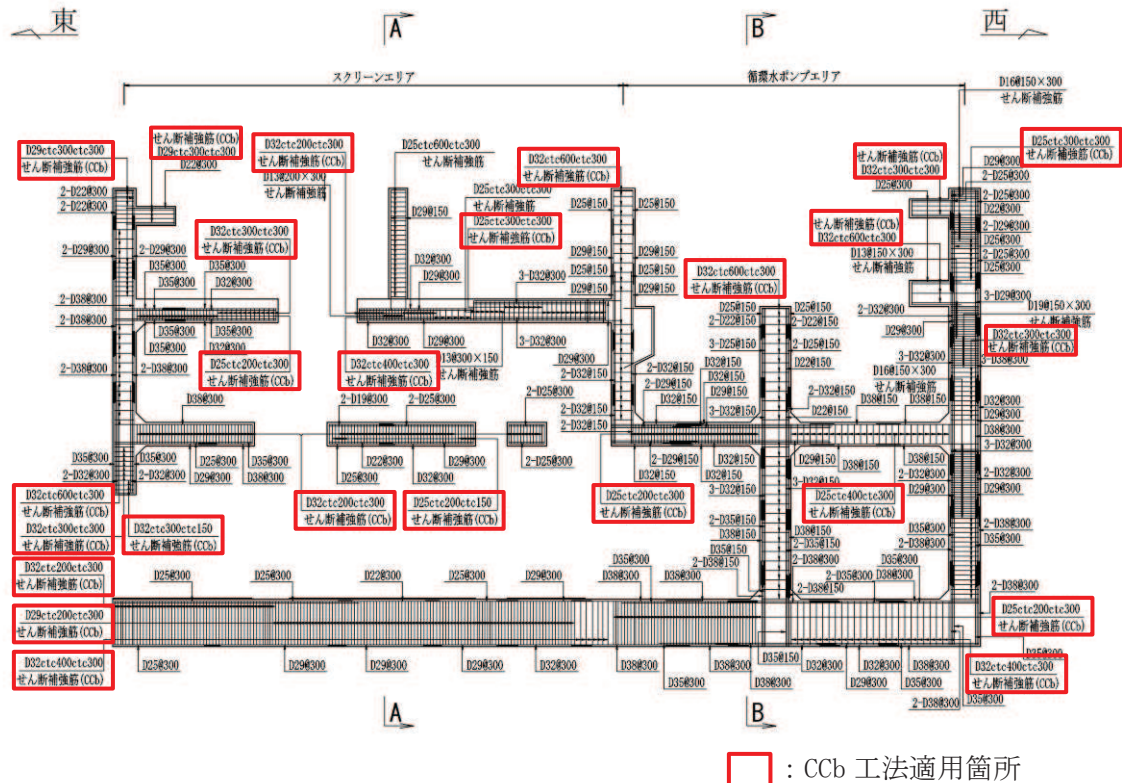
東　A　B　西

スクリーンエリア　循環水ポンプエリア

D16@150×300
せん断補強筋

D29ctc300ctc300
せん断補強筋(CCb)

せん断補強筋(CCb)
D29ctc300ctc300

D32ctc200ctc300
せん断補強筋(CCb)

D25ctc600ctc300
せん断補強筋

D32ctc600ctc300
せん断補強筋(CCb)

せん断補強筋(CCb)
D32ctc300ctc300

D25ctc300ctc300
せん断補強筋(CCb)

D22@300
D13@200×300
せん断補強筋
D25ctc300ctc300
せん断補強筋
D25ctc300ctc300
せん断補強筋(CCb)

2-D22@300
2-D22@300
2-D29@300
2-D29@300
D29@150
D25@150
D25@150
D29@300

D32ctc300ctc300
せん断補強筋(CCb)

せん断補強筋(CCb)
D32ctc600ctc300

D13@150×300
せん断補強筋

D32ctc600ctc300
せん断補強筋(CCb)

D29@150 D29@150 D25@150 D25@150 D29@150 D29@150
D32@300 D29@300 3-D32@300
D35@300 D35@300 D35@300 D32@300
2-D38@300 2-D38@300
D35@300 D35@300 D32@300 D35@300
D32@300 D29@300
D13@300×150
せん断補強筋
3-D32@300
2-D29@300
2-D25@300
D25@300
2-D29@300
2-D25@300
D25@300
3-D29@300
D19@150×300
せん断補強筋
2-D32@300
D29@300

D32ctc300ctc300
せん断補強筋(CCb)

D25ctc200ctc300
せん断補強筋(CCb)

D32ctc400ctc300
せん断補強筋(CCb)

D25@150 D25@150 2-D22@150 2-D22@150 3-D25@150 2-D25@150 D32@150 D22@150 D32@150 D29@150 2-D32@150 D22@150
2-D38@300
D29@300 2-D32@150 2-D29@150 D32@150
D16@150×300
せん断補強筋
3-D32@300
3-D38@300
D38@300
2-D19@300 2-D25@300
2-D25@300
2-D32@150 2-D32@150
D38@150 D38@150
D32@300 D29@300 D38@300 3-D32@300
D35@300 D35@300 D25@300 D35@300 2-D32@300 2-D32@300 D29@300 D38@300
D22@300 D32@300 D29@300 D25@300 2-D25@300
2-D29@150 D32@150 D32@150 3-D32@150
D29@150 D38@150 D38@150 2-D32@300 D29@300

D32ctc600ctc300
せん断補強筋(CCb)
D32ctc300ctc300
せん断補強筋(CCb)

D32ctc300ctc150
せん断補強筋(CCb)

D32ctc200ctc300
せん断補強筋(CCb)

D25ctc200ctc150
せん断補強筋(CCb)

D25ctc200ctc300
せん断補強筋(CCb)

D25ctc400ctc300
せん断補強筋(CCb)

2-D35@150 D38@150 D35@150 2-D38@150
D38@150 2-D35@150 2-D38@300 D35@300 D35@300 2-D38@300 2-D38@300 D35@300
2-D35@300 D38@300 2-D38@150
2-D38@300

D32ctc200ctc300
せん断補強筋(CCb)

D25@300 D25@300 D22@300 D25@300 D29@300 D35@300 D38@300 D38@300

D29ctc200ctc300
せん断補強筋(CCb)

D25ctc200ctc300
せん断補強筋(CCb)

D32ctc400ctc300
せん断補強筋(CCb)

D25@300 D29@300 D29@300 D29@300 D32@300 D38@300 D38@300 D38@300 D35@150 D32@300 D32@300 D38@300 D35@300
D35@300 D38@300 D29@300 D35@300 D35@300

D32ctc400ctc300
せん断補強筋(CCb)

2-D38@300 D35@300

A　B

：CCb 工法適用箇所